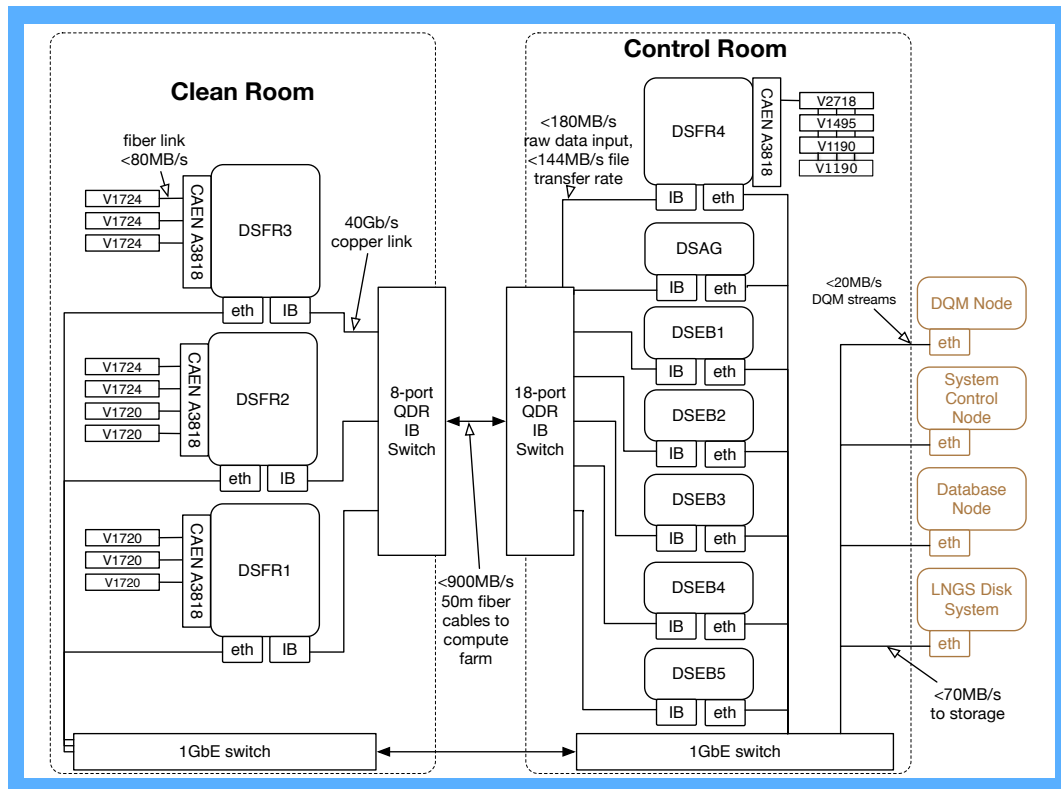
Clean Room

Control Room

fiber link <80MB/s

V1724
V1724
V1724
CAEN A3818
DSFR3
eth
IB

40Gb/s copper link

V1724
V1724
V1720
V1720
CAEN A3818
DSFR2
eth
IB

V1720
V1720
V1720
CAEN A3818
DSFR1
eth
IB

8-port QDR IB Switch

<900MB/s 50m fiber cables to compute farm

18-port QDR IB Switch

<180MB/s raw data input, <144MB/s file transfer rate

DSFR4
CAEN A3818
V2718
V1495
V1190
V1190
IB
eth

DSAG
IB
eth

DSEB1
IB
eth

DSEB2
IB
eth

DSEB3
IB
eth

DSEB4
IB
eth

DSEB5
IB
eth

<20MB/s DQM streams

DQM Node
eth

System Control Node
eth

Database Node
eth

LNGS Disk System
eth

<70MB/s to storage

1GbE switch

1GbE switch